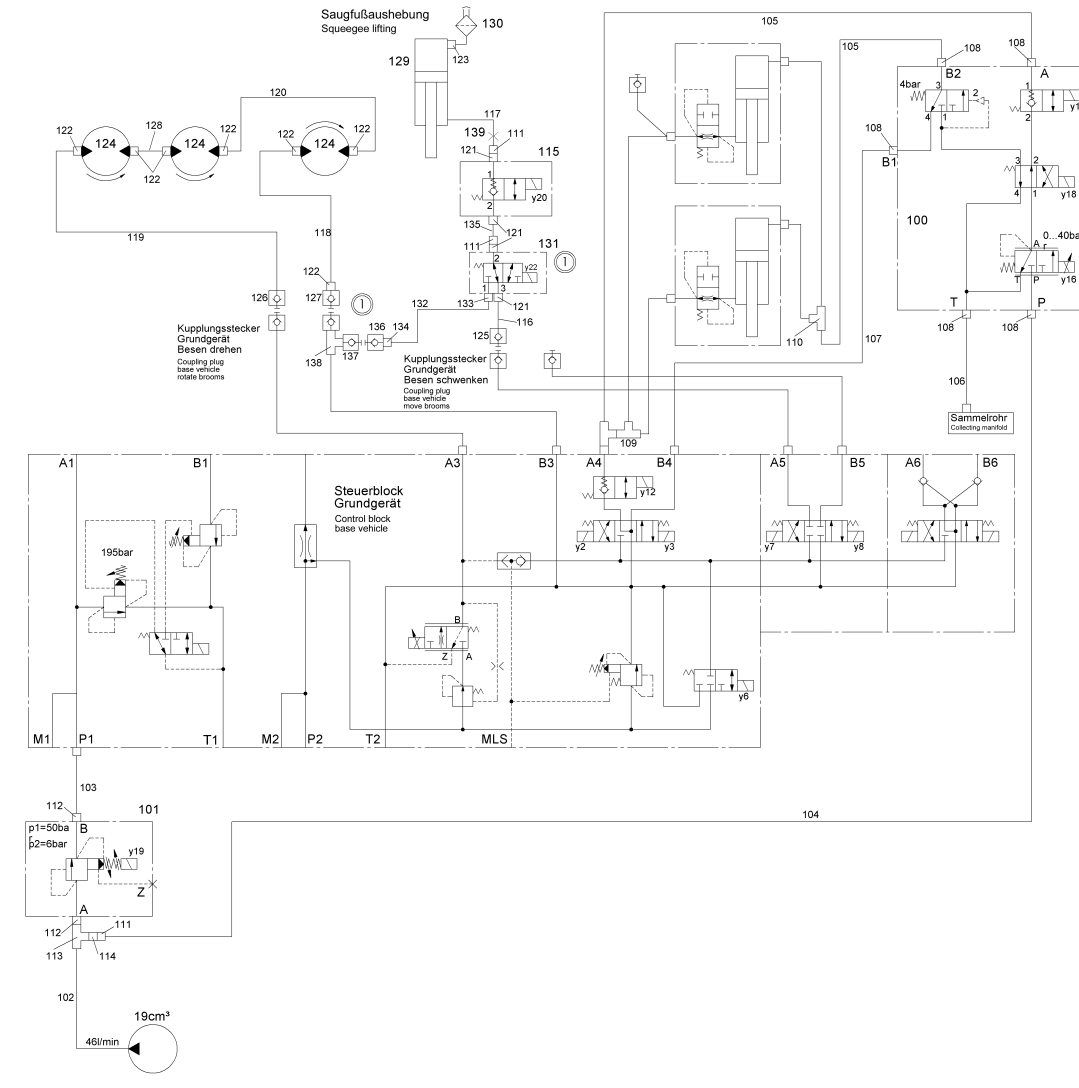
Saugfußaushebung
Squeegee lifting
130
129
123
117
139
111
121
115
1
2
y20
120
122
128
124
124
122
122
122
124
122
119
118
135
111
121
131
2
y22
1
3
133
121
122
127
132
126
136
134
137
138
125
116
Kupplungsstecker
Grundgerät
Besen drehen
Coupling plug
base vehicle
rotate brooms
Kupplungsstecker
Grundgerät
Besen schwenken
Coupling plug
base vehicle
move brooms
105
105
108
108
B2
A
4bar
3
2
1
4
1
2
y1
108
B1
3
2
4
1
y18
100
0...40ba
A
T
P
y16
T
P
108
108
110
107
106
Sammelrohr
Collecting manifold
109
A1
B1
A3
B3
A4
B4
A5
B5
A6
B6
y12
Steuerblock
Grundgerät
Control block
base vehicle
y2
y3
y7
y8
195bar
B
Z
A
y6
M1
P1
T1
M2
P2
T2
MLS
103
112
101
p1=50ba
B
p2=6bar
y19
Z
A
104
112
111
113
114
102
19cm³
46l/min